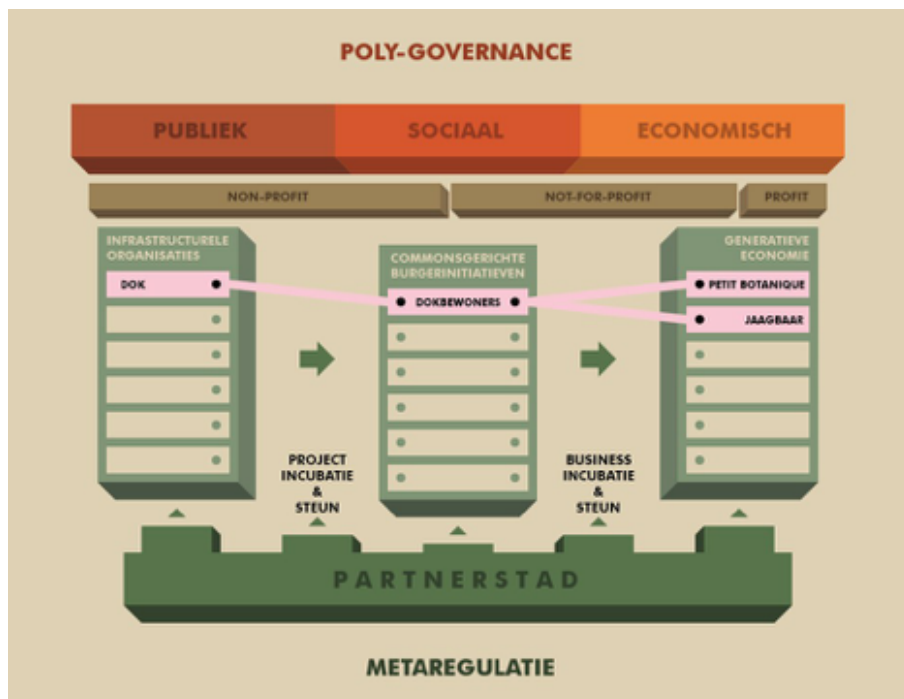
POLY-GOVERNANCE

PUBLIEK

SOCIAAL

ECONOMISCH

NON-PROFIT

NOT-FOR-PROFIT

PROFIT

INFRASTRUCTURELE ORGANISATIES

DOK

COMMONSGERICHTE BURGERINITIATIEVEN

DOKBEWONERS

GENERATIEVE ECONOMIE

PETIT BOTANIQUE

JAAGBAAR

PROJECT INCUBATIE & STEUN

BUSINESS INCUBATIE & STEUN

PARTNERSTAD

METAREGULATIE